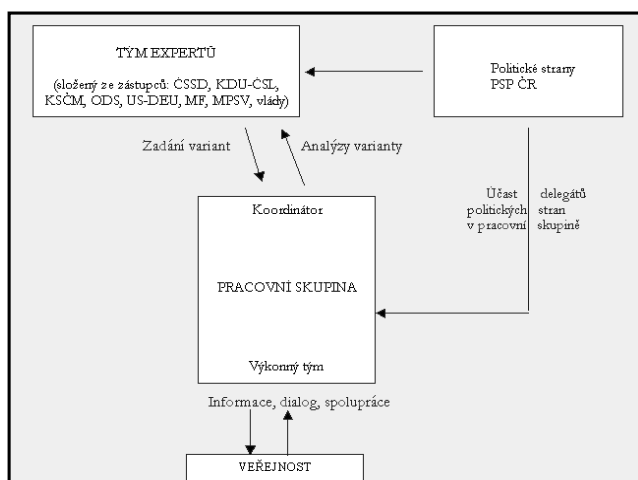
TÝM EXPERTŮ

(složený ze zástupců: ČSSD, KDU-ČSL, KSČM, ODS, US-DEU, MF, MPSV, vlády)

Politické strany PSP ČR

Zadání variant

Analýzy varianty

Účast delegátů politických stran v pracovní skupině

Koordinátor

PRACOVNÍ SKUPINA

Výkonný tým

Informace, dialog, spolupráce

VEŘEJNOST